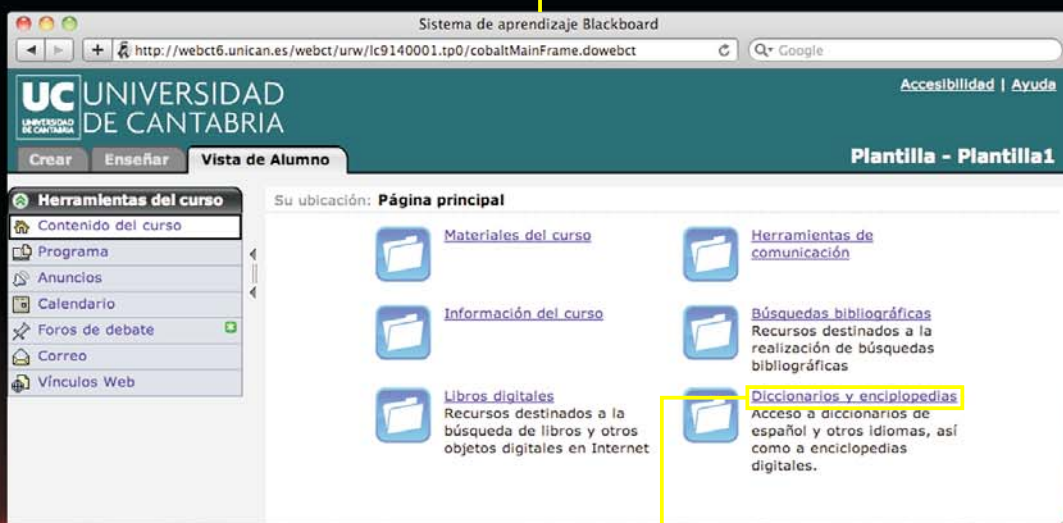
Sistema de aprendizaje Blackboard

http://webct6.unican.es/webct/urw/lc9140001.tp0/cobaltMainFrame.dowebct

Google

UC UNIVERSIDAD DE CANTABRIA

UNIVERSIDAD DE CANTABRIA

Accesibilidad | Ayuda

Crear | Enseñar | Vista de Alumno

Plantilla - Plantilla1

Herramientas del curso

Contenido del curso

Programa

Anuncios

Calendario

Foros de debate

Correo

Vínculos Web

Su ubicación: Página principal

Materiales del curso

Herramientas de comunicación

Información del curso

Búsquedas bibliográficas
Recursos destinados a la realización de búsquedas bibliográficas

Libros digitales
Recursos destinados a la búsqueda de libros y otros objetos digitales en Internet

Diccionarios y enciclopedias
Acceso a diccionarios de español y otros idiomas, así como a enciclopedias digitales.